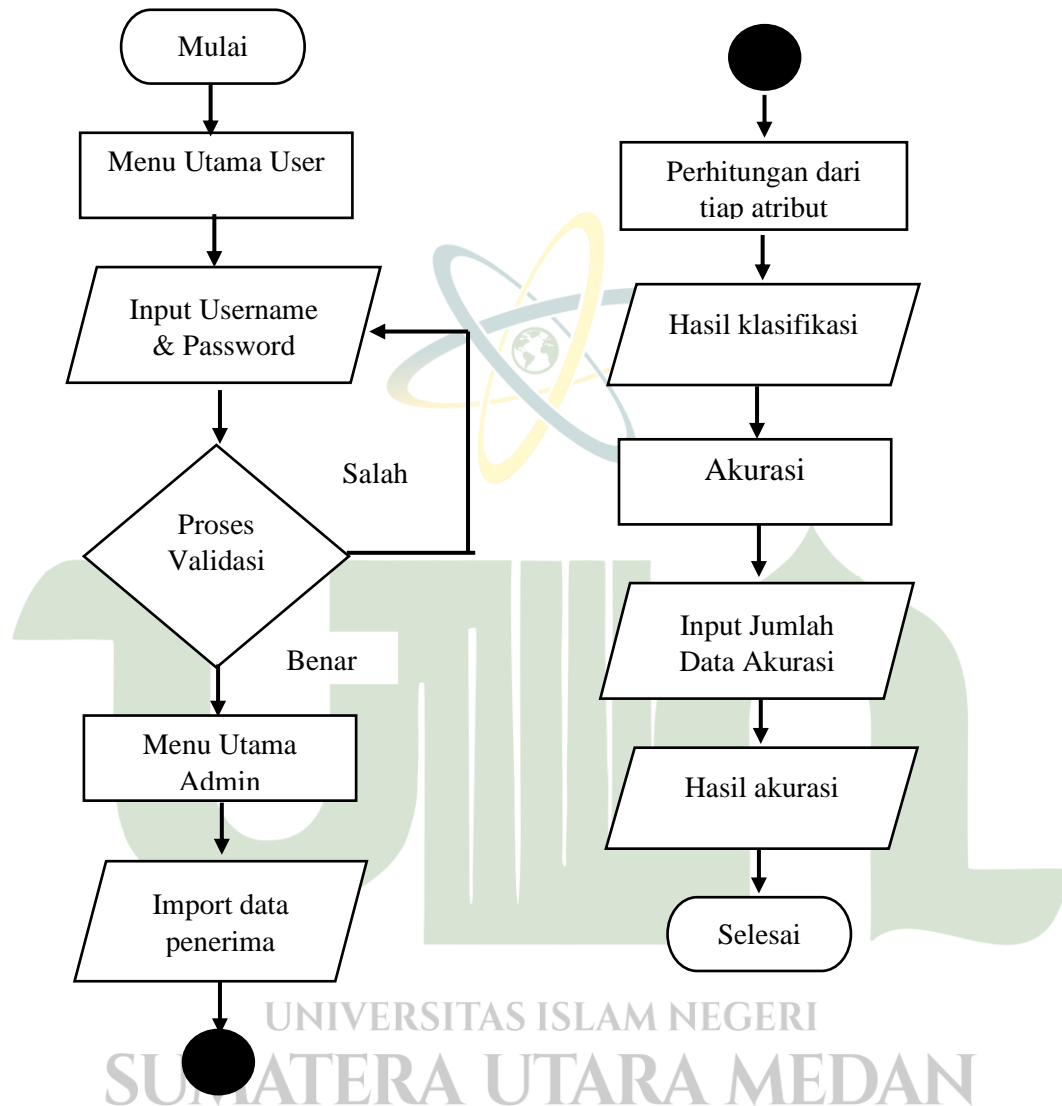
Mulai

Menu Utama User

Input Username & Password

Proses Validasi

Salah

Benar

Menu Utama Admin

Import data penerima

Perhitungan dari tiap atribut

Hasil klasifikasi

Akurasi

Input Jumlah Data Akurasi

Hasil akurasi

Selesai

UNIVERSITAS ISLAM NEGERI
SUMATERA UTARA MEDAN